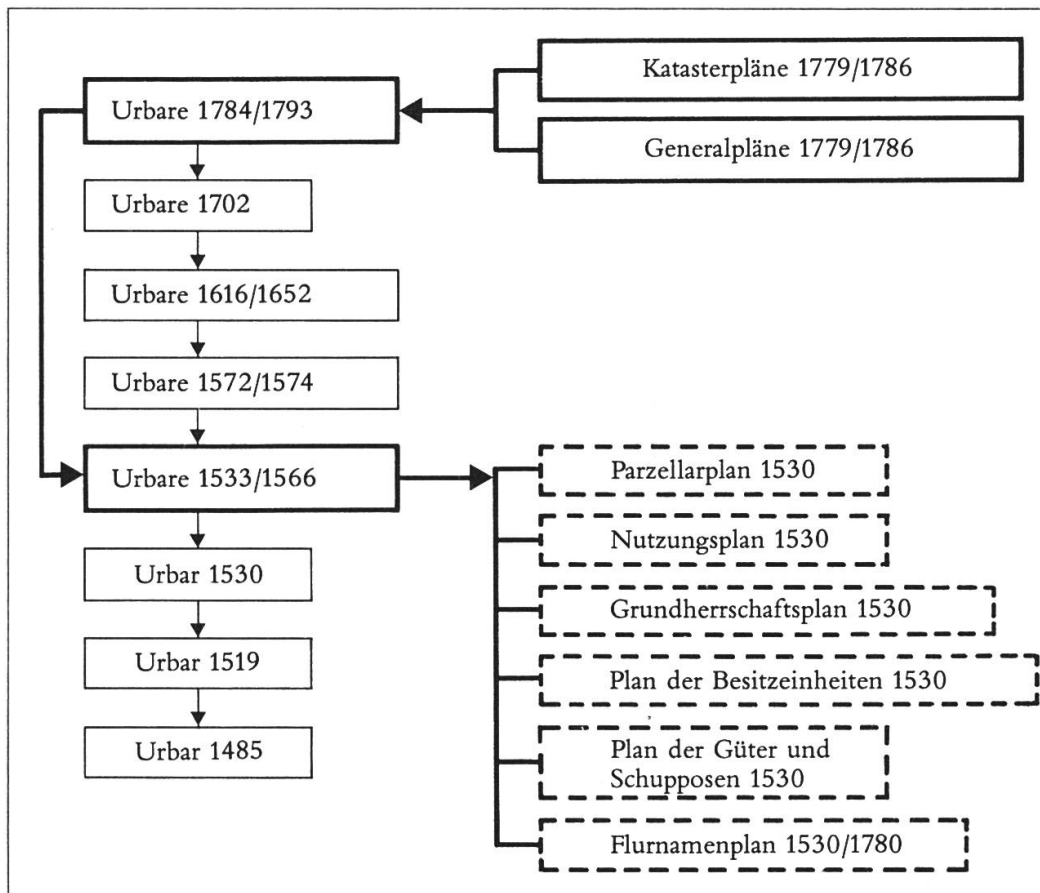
Katasterpläne 1779/1786

Urbare 1784/1793

Generalpläne 1779/1786

Urbare 1702

Urbare 1616/1652

Urbare 1572/1574

Urbare 1533/1566

Parzellarplan 1530

Nutzungsplan 1530

Urbar 1530

Grundherrschaftsplan 1530

Urbar 1519

Plan der Besitzeinheiten 1530

Urbar 1485

Plan der Güter und Schupposen 1530

Flurnamenplan 1530/1780